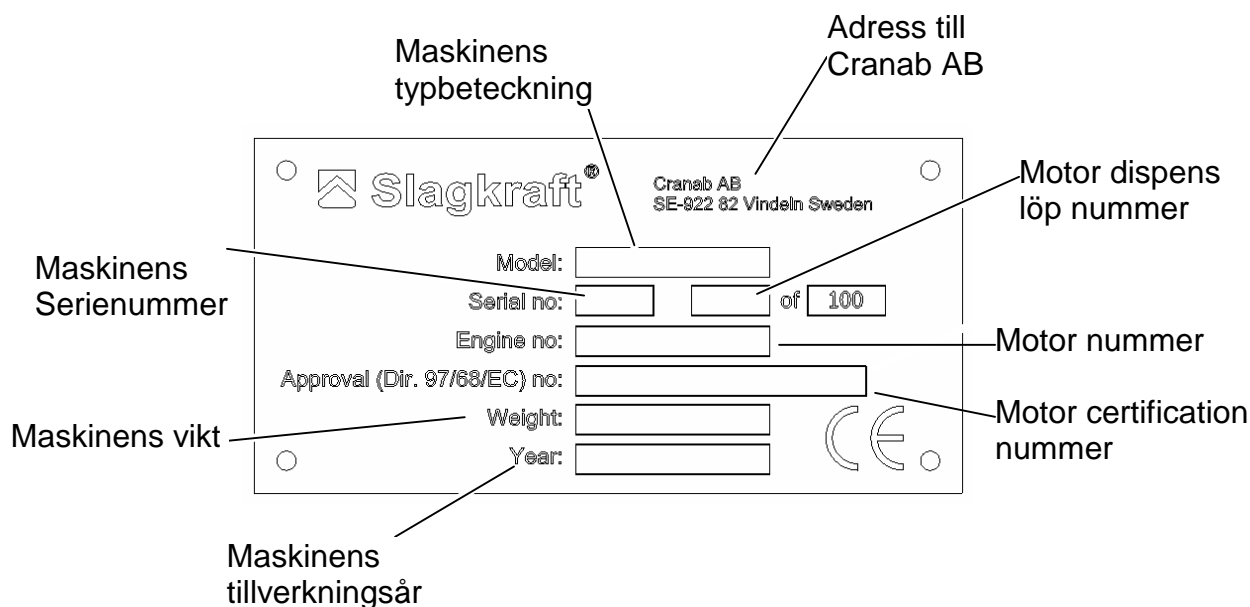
Maskinens typbeteckning

Adress till Cranab AB

Slagkraft®

Cranab AB
SE-922 82 Vindeln Sweden

Motor dispens löp nummer

Maskinens Serienummer

Model:

Serial no:

of 100

Engine no:

Motor nummer

Approval (Dir. 97/68/EC) no:

Motor certification nummer

Maskinens vikt

Weight:

Year:

CE

Maskinens tillverkningsår